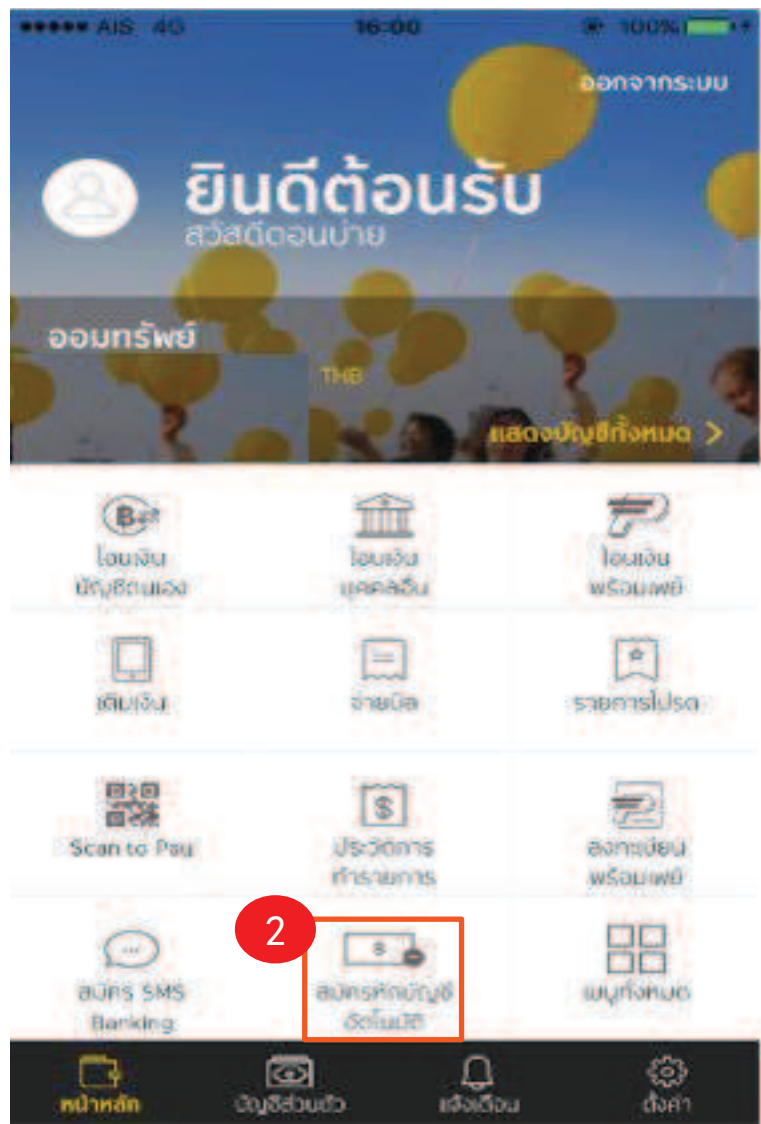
AIS 4G 16:00 100%

ออกจากระบบ

ยินดีต้อนรับ
สวัสดีตอนบ่าย

ออมทรัพย์
THB

แสดงบัญชีทั้งหมด >

โอนเงิน บัญชีตนเอง

โอนเงิน บุคคลอื่น

โอนเงิน พร้อมเพย์

เติมเงิน

จ่ายบิล

รายการโปรด

Scan to Pay

ประวัติการทำรายการ

ลงทะเบียน พร้อมเพย์

สมัคร SMS Banking

2

สมัครหักบัญชีอัตโนมัติ

เมนูทั้งหมด

หน้าหลัก

บัญชีส่วนตัว

แจ้งเตือน

ตั้งค่า